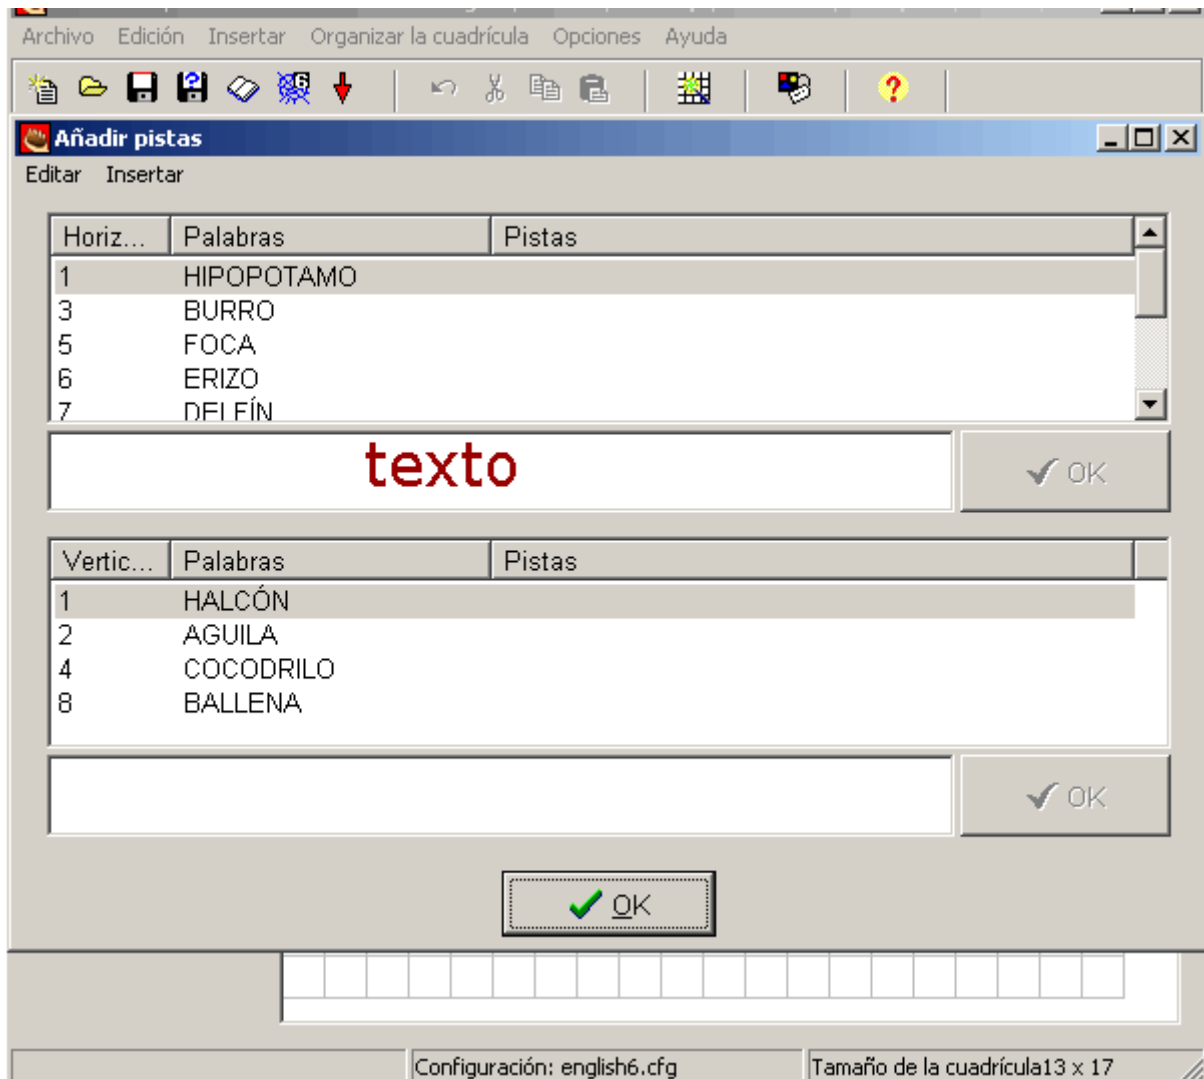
Archivo Edición Insertar Organizar la cuadrícula Opciones Ayuda

Añadir pistas

Editar Insertar

| Horiz... | Palabras | Pistas |
|---|---|---|
| 1 | HIPOPOTAMO | |
| 3 | BURRO | |
| 5 | FOCA | |
| 6 | ERIZO | |
| 7 | DELFÍN | |

texto

OK

| Vertic... | Palabras | Pistas |
|---|---|---|
| 1 | HALCÓN | |
| 2 | AGUILA | |
| 4 | COCODRILO | |
| 8 | BALLENA | |

OK

OK

Configuración: english6.cfg

Tamaño de la cuadrícula13 x 17